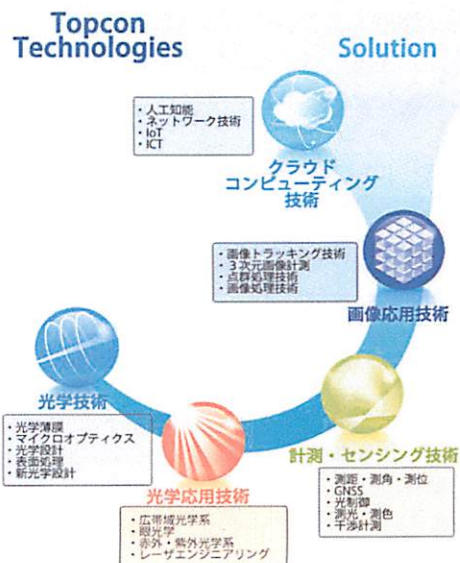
Topcon Technologies

Solution

・人工知能
・ネットワーク技術
・IoT
・ICT

クラウド
コンピューティング
技術

・画像トラッキング技術
・3次元画像計測
・点群処理技術
・画像処理技術

画像応用技術

光学技術

・光学薄膜
・マイクロオプティクス
・光学設計
・表面処理
・新光学設計

計測・センシング技術

・測距・測角・測位
・GNSS
・光制御
・測光・測色
・干渉計測

光学応用技術

・広帯域光学系
・照光学
・赤外・紫外光学系
・レーザエンジニアリング